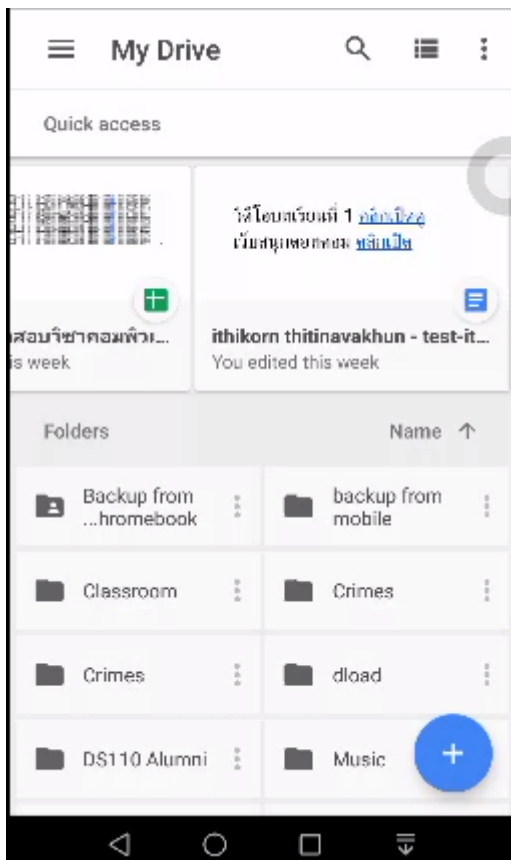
My Drive

Quick access

ให้โอนเรียนที่ 1 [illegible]
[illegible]

สอบวิชาคอมพิวเ...
is week

ithikorn thitinavakhun - test-it...
You edited this week

Folders

Name ↑

Backup from ...hromebook

backup from mobile

Classroom

Crimes

Crimes

dload

DS110 Alumni

Music

+